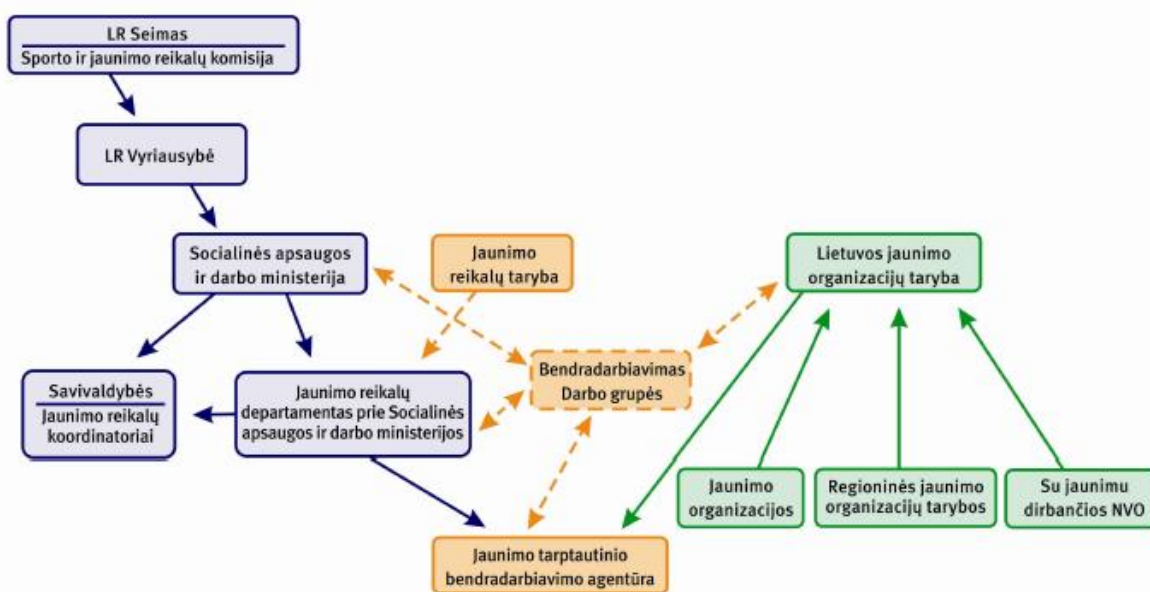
LR Seimas
Sporto ir jaunimo reikalų komisija

LR Vyriausybė

Socialinės apsaugos ir darbo ministerija

Jaunimo reikalų taryba

Lietuvos jaunimo organizacijų taryba

Savivaldybės
Jaunimo reikalų koordinatoriai

Jaunimo reikalų departamentas prie Socialinės apsaugos ir darbo ministerijos

Bendradarbiavimas
Darbo grupės

Jaunimo organizacijos

Regioninės jaunimo organizacijų tarybos

Su jaunimu dirbančios NVO

Jaunimo tarptautinio bendradarbiavimo agentūra